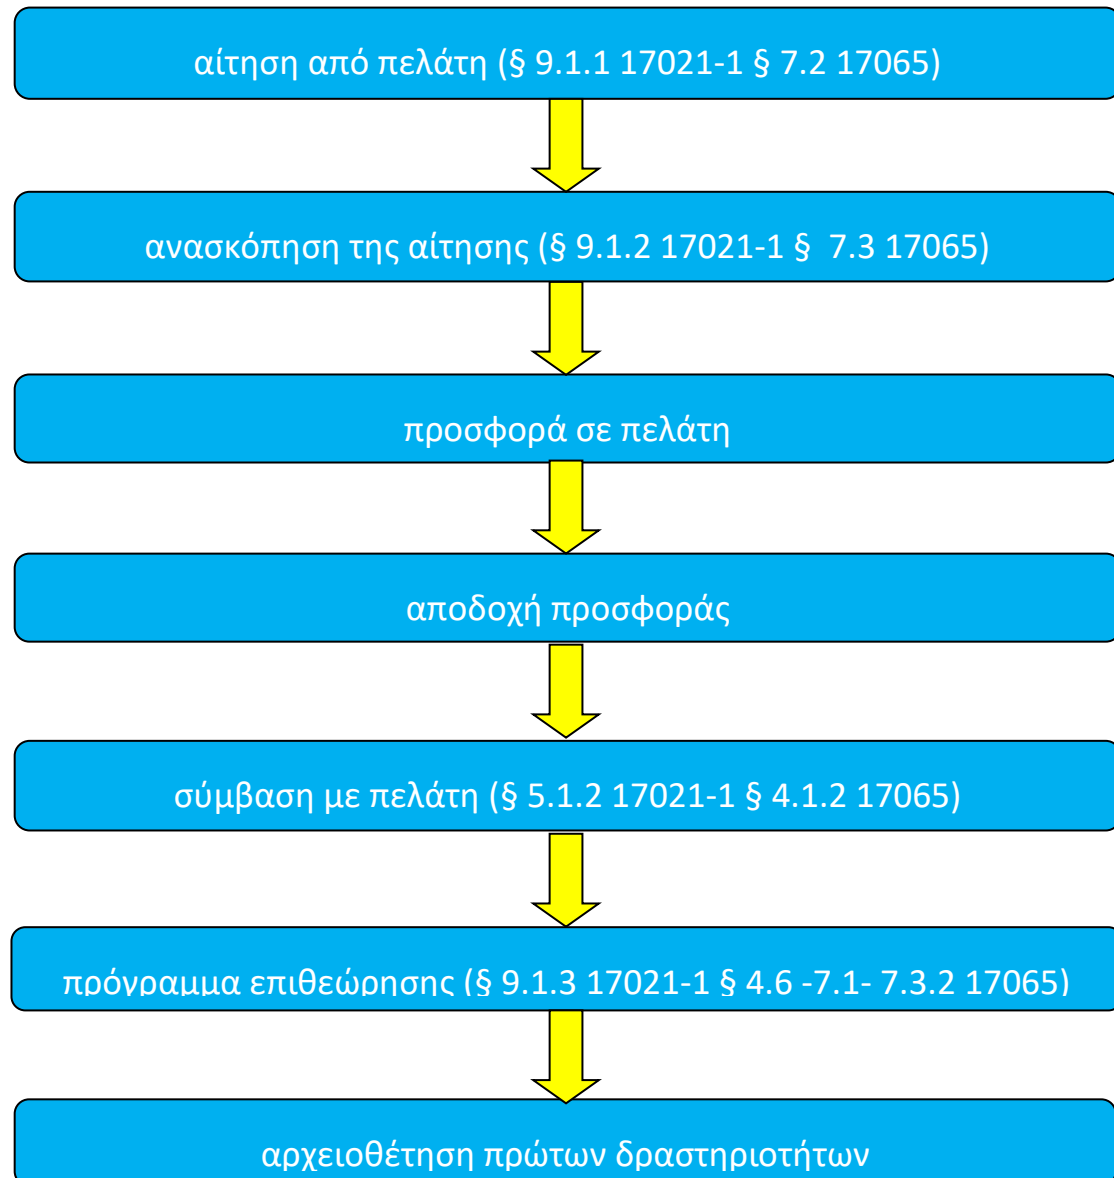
αίτηση από πελάτη (§ 9.1.1 17021-1 § 7.2 17065)

ανασκόπηση της αίτησης (§ 9.1.2 17021-1 § 7.3 17065)

προσφορά σε πελάτη

αποδοχή προσφοράς

σύμβαση με πελάτη (§ 5.1.2 17021-1 § 4.1.2 17065)

πρόγραμμα επιθεώρησης (§ 9.1.3 17021-1 § 4.6 -7.1- 7.3.2 17065)

αρχειοθέτηση πρώτων δραστηριοτήτων